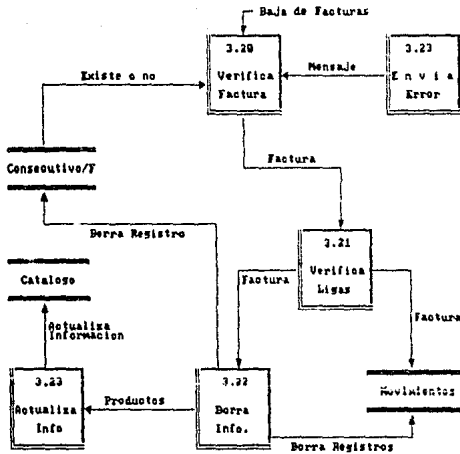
Baja de Facturas

3.20
Verifica
Factura

Mensaje

3.23
E n v i a
Error

Existe o no

Consecutivo/F

Factura

Borra Registro

3.21
Verifica
Ligas

Catalogo

Factura

Factura

Actualiza
Informacion

3.23
Actualiza
Info

Productos

3.22
Borra
Info.

Movimientos

Borra Registros